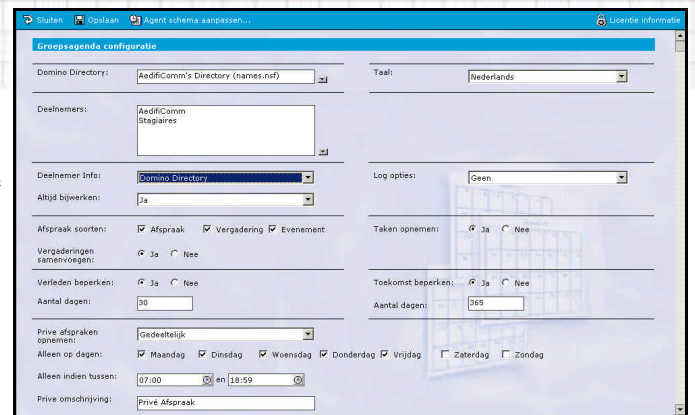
Sluiten  Opslaan  Agent schema aanpassen...  Licentie informatie

Groepsagenda configuratie

Domino Directory: AedifiComm's Directory (names.nsf)

Taal: Nederlands

Deelnemers: AedifiComm
Stagiaires

Deelnemer Info: Domino Directory

Log opties: Geen

Altijd bijwerken: Ja

Afspraak soorten: Afspraak  Vergadering  Evenement

Taken opnemen: Ja  Nee

Vergaderingen samenvoegen: Ja  Nee

Verleden beperken: Ja  Nee

Toekomst beperken: Ja  Nee

Aantal dagen: 30

Aantal dagen: 365

Prive afspraken opnemen: Gedeeltelijk

Alleen op dagen: Maandag  Dinsdag  Woensdag  Donderdag  Vrijdag  Zaterdag  Zondag

Alleen indien tussen: 07:00 en 18:59

Prive omschrijving: Privé Afspraak